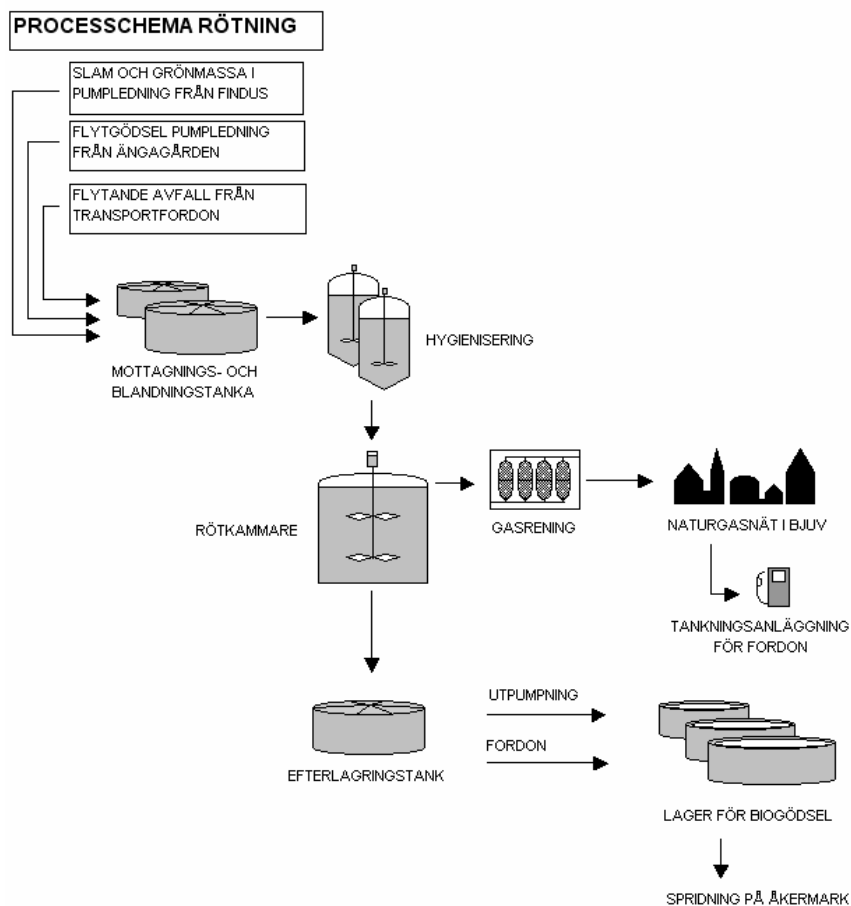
PROCESSCHEMA RÖTNING

SLAM OCH GRÖNMASSA I PUMPLEDNING FRÅN FINDUS

FLYTGÖDSEL PUMPLEDNING FRÅN ÄNGAGÅRDEN

FLYTANDE AVFALL FRÅN TRANSPORTFORDON

MOTTAGNINGS- OCH BLANDNINGSTANKA

HYGIENISERING

RÖTKAMMARE

GASRENING

NATURGASNÄT I BJUV

TANKNINGSANLÄGGNING FÖR FORDON

UTPUMPNING

FORDON

EFTERLAGRINGSTANK

LAGER FÖR BIOGÖDSEL

SPRIDNING PÅ ÅKERMARK